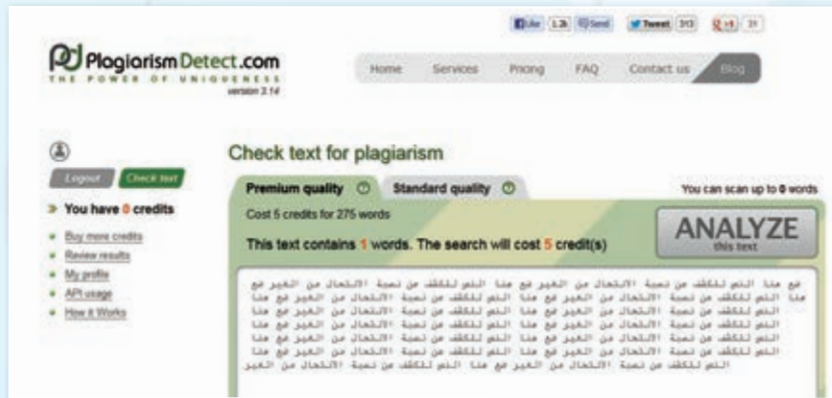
Like 1.3k Send Tweet 313 +1 31

PlagiarismDetect.com
THE POWER OF UNIQUENESS
version 3.14

Home Services Pricing FAQ Contact us Blog

Logout Check text

» You have 0 credits

- Buy more credits
- Review results
- My profile
- API usage
- How it Works

Check text for plagiarism

Premium quality Standard quality

You can scan up to 0 words

Cost 5 credits for 275 words

This text contains 1 words. The search will cost 5 credit(s)

ANALYZE
this text

ضع هنا النص للكشف عن نسبة الانتحال من الغير ضع هنا النص للكشف عن نسبة الانتحال من الغير ضع هنا النص للكشف عن نسبة الانتحال من الغير ضع هنا النص للكشف عن نسبة الانتحال من الغير ضع هنا النص للكشف عن نسبة الانتحال من الغير ضع هنا النص للكشف عن نسبة الانتحال من الغير ضع هنا النص للكشف عن نسبة الانتحال من الغير ضع هنا النص للكشف عن نسبة الانتحال من الغير ضع هنا النص للكشف عن نسبة الانتحال من الغير ضع هنا النص للكشف عن نسبة الانتحال من الغير ضع هنا النص للكشف عن نسبة الانتحال من الغير ضع هنا النص للكشف عن نسبة الانتحال من الغير ضع هنا النص للكشف عن نسبة الانتحال من الغير